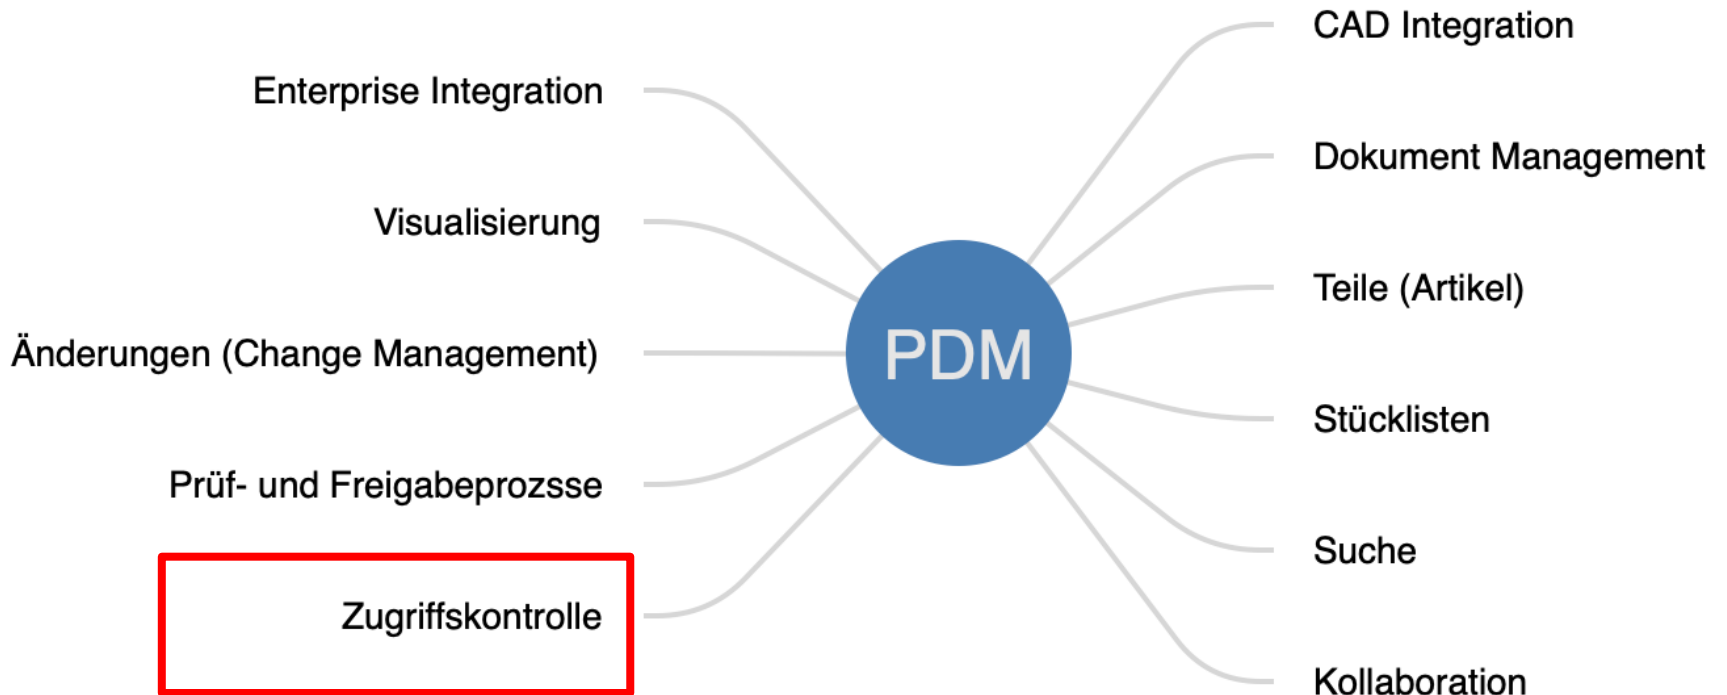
PDM

Enterprise Integration

Visualisierung

Änderungen (Change Management)

Prüf- und Freigabeprozsse

Zugriffskontrolle

CAD Integration

Dokument Management

Teile (Artikel)

Stücklisten

Suche

Kollaboration